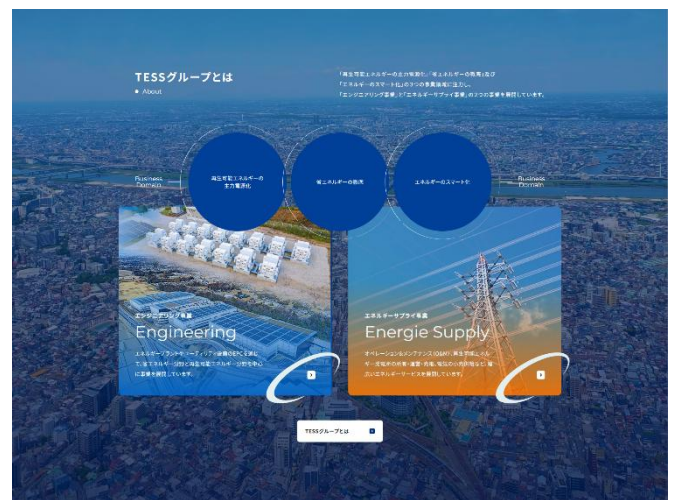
TESSグループとは

About

「再生可能エネルギーの主力電源化」「省エネルギーの推進」及び「エネルギーのスマート化」の3つの事業領域に注力し、「エンジニアリング事業」と「エネルギーサプライ事業」の2つの事業を展開しています。

Business Domain

再生可能エネルギーの主力電源化

省エネルギーの推進

エネルギーのスマート化

Business Domain

エンジニアリング事業

Engineering

エネルギープラントをエンジニアリング企業のEPCを通じて、省エネルギー設備と再生可能エネルギー設備を中心に事業を展開しています。

エネルギーサプライ事業

Energie Supply

オペレーション&メンテナンス(O&M)、再生可能エネルギー発電所の所有・運営・売電、電力の小売供給など、様々なエネルギーサービスを展開しています。

TESSグループとは